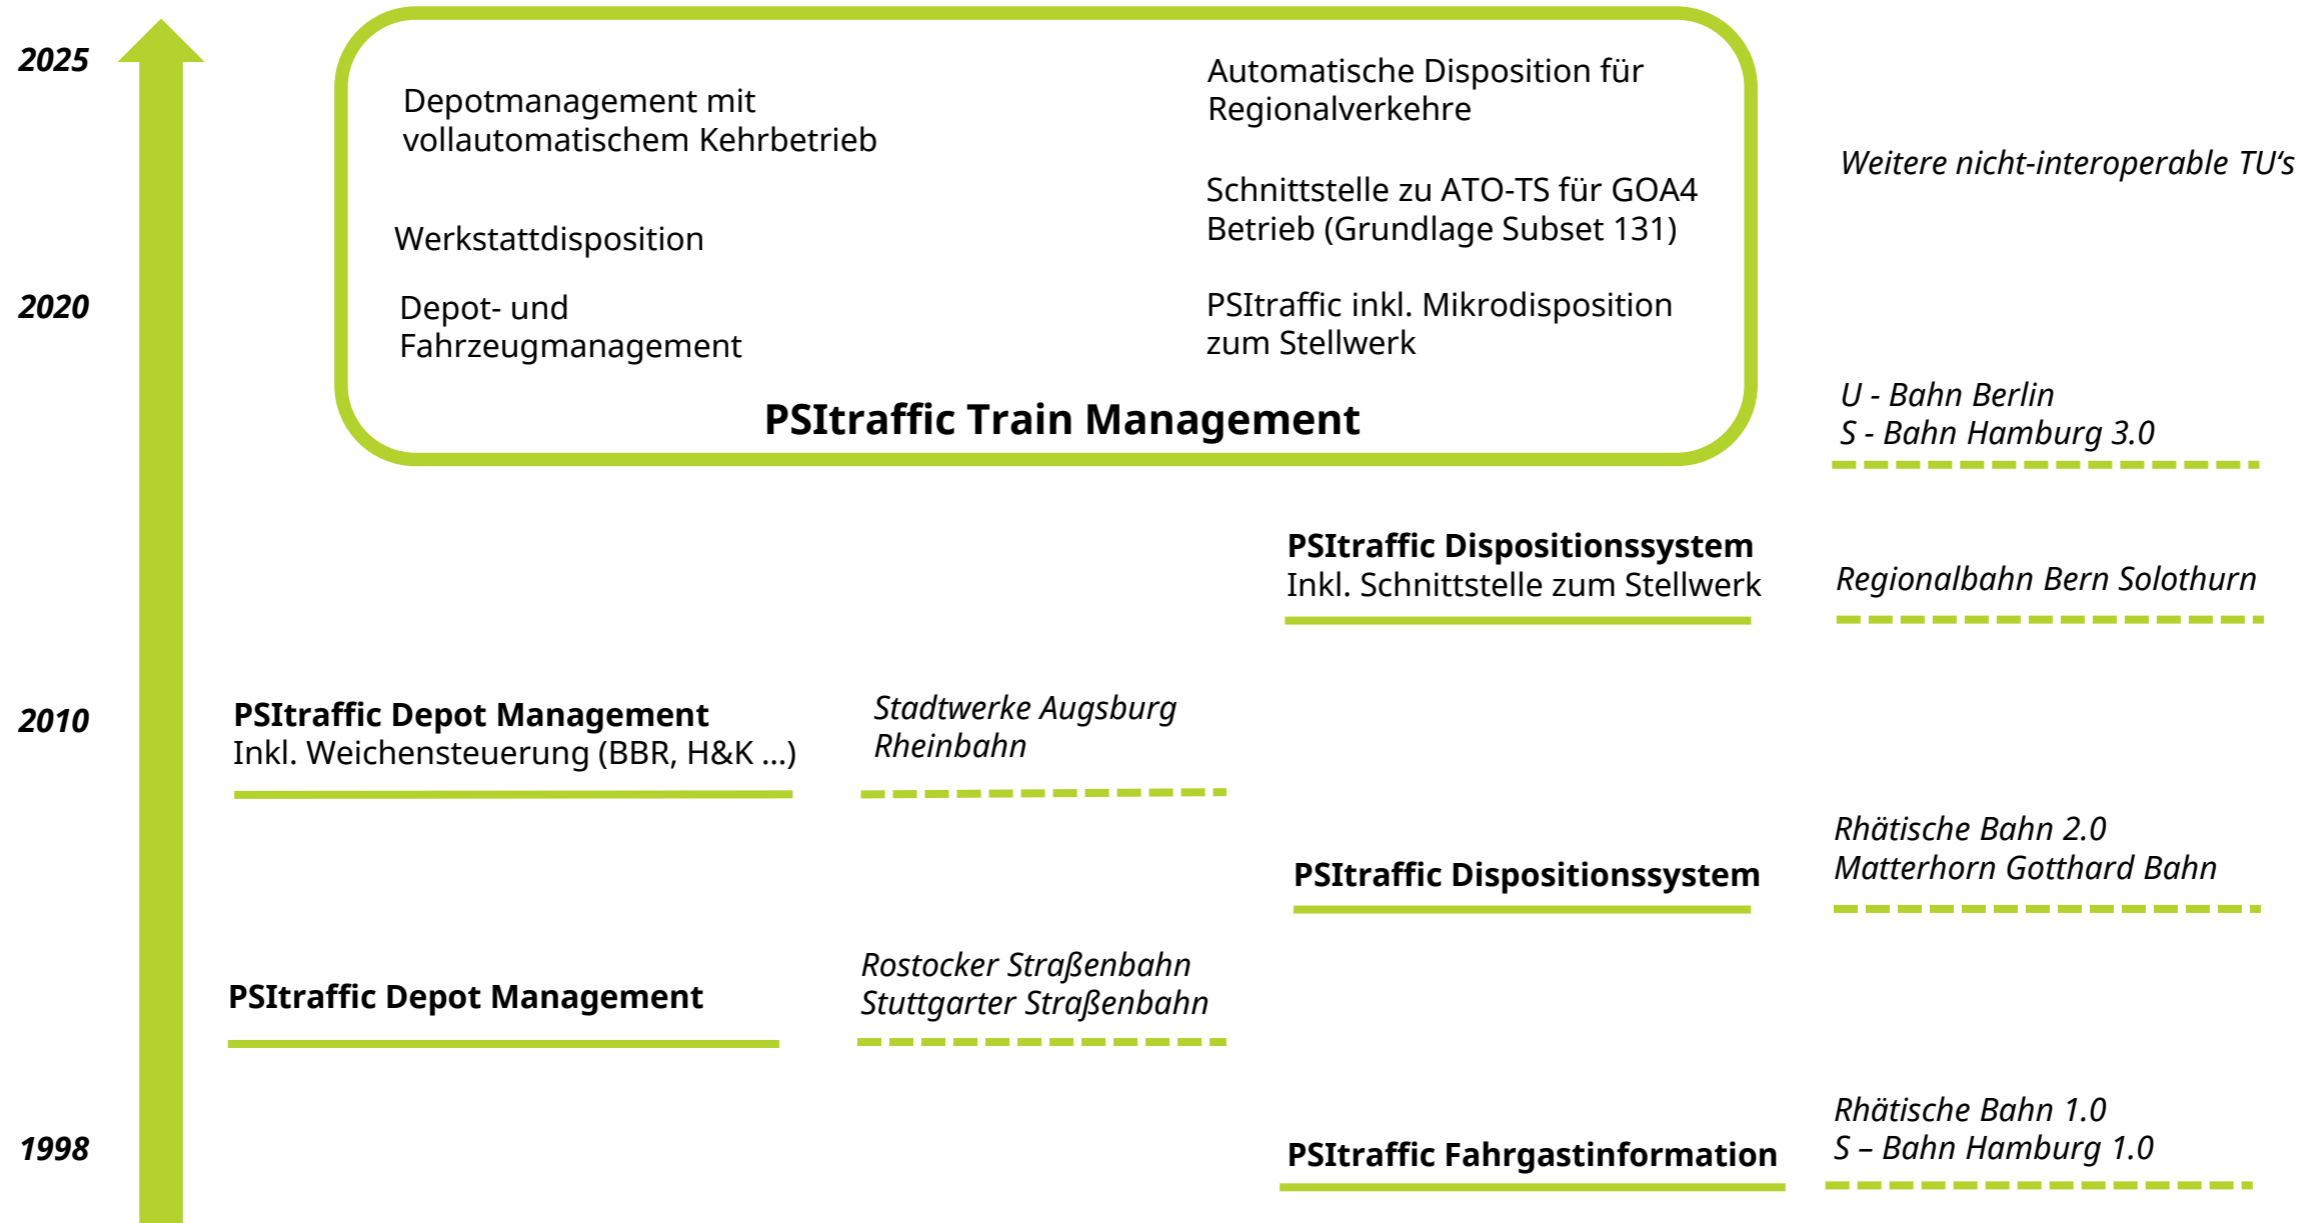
2025

Depotmanagement mit vollautomatischem Kehrbetrieb

Automatische Disposition für Regionalverkehre

Weitere nicht-interoperable TU's

Schnittstelle zu ATO-TS für GOA4 Betrieb (Grundlage Subset 131)

Werkstattdisposition

2020

Depot- und Fahrzeugmanagement

PSItraffic inkl. Mikrodisposition zum Stellwerk

PSItraffic Train Management

U - Bahn Berlin
S - Bahn Hamburg 3.0

PSItraffic Dispositionssystem
Inkl. Schnittstelle zum Stellwerk

Regionalbahn Bern Solothurn

2010

PSItraffic Depot Management
Inkl. Weichensteuerung (BBR, H&K ...)

Stadtwerke Augsburg
Rheinbahn

Rhätische Bahn 2.0
Matterhorn Gotthard Bahn

PSItraffic Dispositionssystem

Rostocker Straßenbahn
Stuttgarter Straßenbahn

PSItraffic Depot Management

Rhätische Bahn 1.0
S – Bahn Hamburg 1.0

1998

PSItraffic Fahrgastinformation